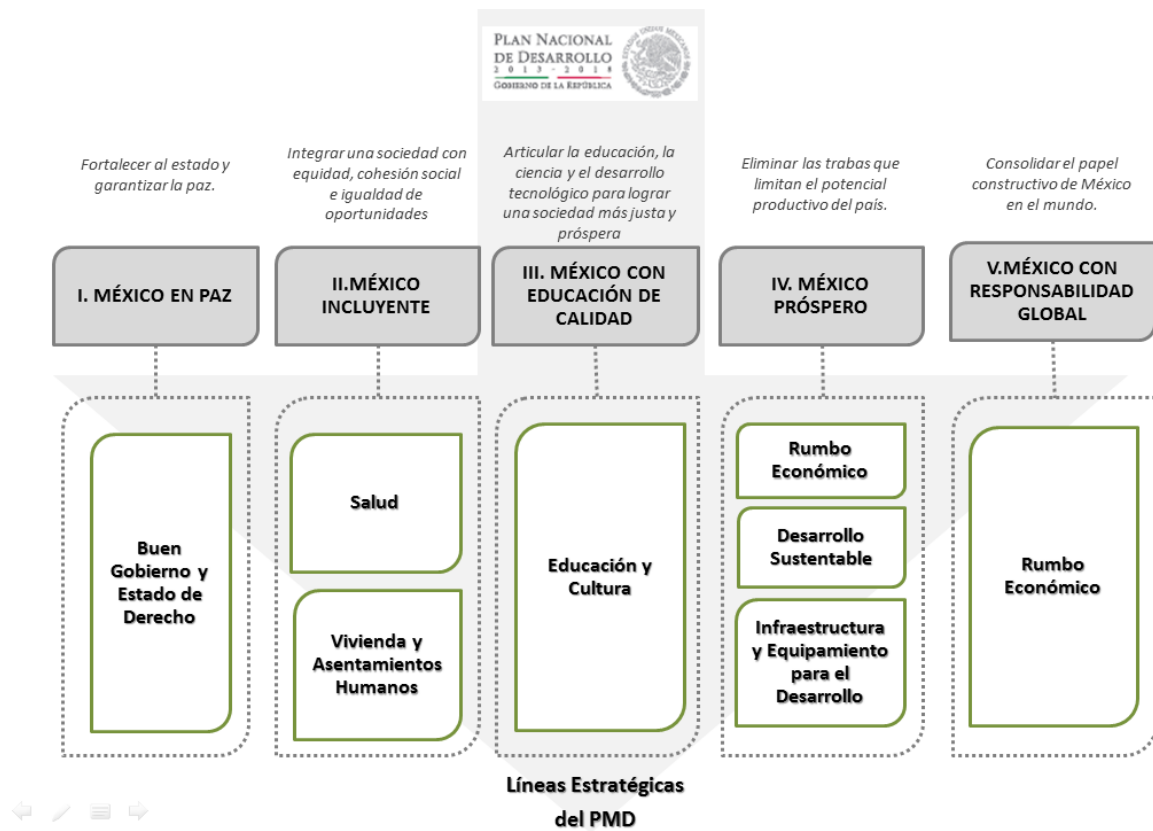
PLAN NACIONAL DE DESARROLLO 2013 - 2018
GOBIERNO DE LA REPÚBLICA

Fortalecer al estado y garantizar la paz.

I. MÉXICO EN PAZ

Buen Gobierno y Estado de Derecho

Integrar una sociedad con equidad, cohesión social e igualdad de oportunidades

II.MÉXICO INCLUYENTE

Salud

Vivienda y Asentamientos Humanos

Articular la educación, la ciencia y el desarrollo tecnológico para lograr una sociedad más justa y próspera

III. MÉXICO CON EDUCACIÓN DE CALIDAD

Educación y Cultura

Eliminar las trabas que limitan el potencial productivo del país.

IV. MÉXICO PRÓSPERO

Rumbo Económico

Desarrollo Sustentable

Infraestructura y Equipamiento para el Desarrollo

Consolidar el papel constructivo de México en el mundo.

V.MÉXICO CON RESPONSABILIDAD GLOBAL

Rumbo Económico

Líneas Estratégicas del PMD